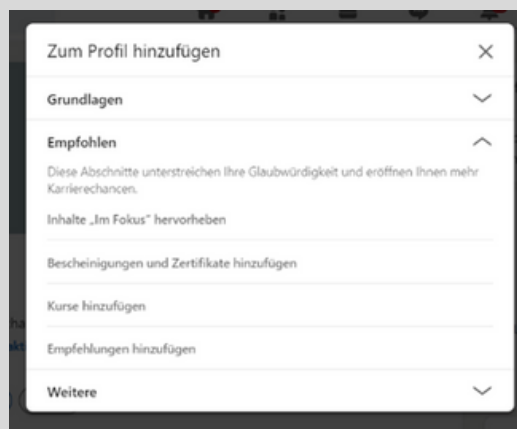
Zum Profil hinzufügen

Grundlagen

Empfohlen

Diese Abschnitte unterstreichen Ihre Glaubwürdigkeit und eröffnen Ihnen mehr Karrierechancen.

Inhalte „Im Fokus" hervorheben

Bescheinigungen und Zertifikate hinzufügen

Kurse hinzufügen

Empfehlungen hinzufügen

Weitere